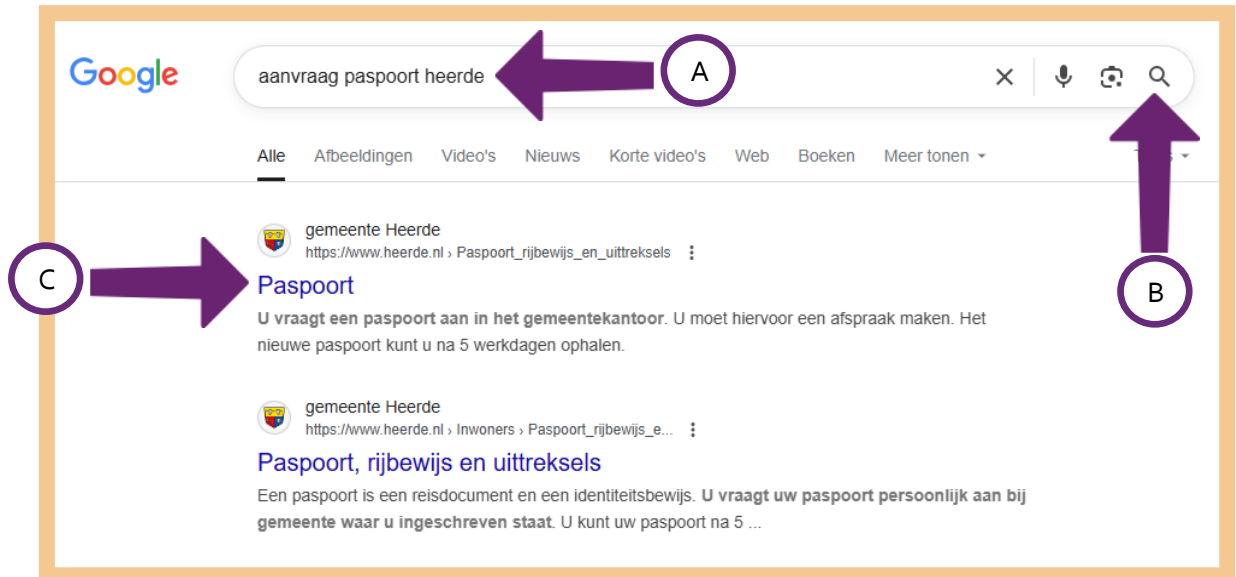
Google

aanvraag paspoort heerde

A

Alle Afbeeldingen Video's Nieuws Korte video's Web Boeken Meer tonen

B

C

gemeente Heerde
https://www.heerde.nl › Paspoort_rijbewijs_en_uittreksels

Paspoort

**U vraagt een paspoort aan in het gemeentekantoor**. U moet hiervoor een afspraak maken. Het nieuwe paspoort kunt u na 5 werkdagen ophalen.

gemeente Heerde
https://www.heerde.nl › Inwoners › Paspoort_rijbewijs_e...

Paspoort, rijbewijs en uittreksels

Een paspoort is een reisdocument en een identiteitsbewijs. **U vraagt uw paspoort persoonlijk aan bij gemeente waar u ingeschreven staat**. U kunt uw paspoort na 5 ...